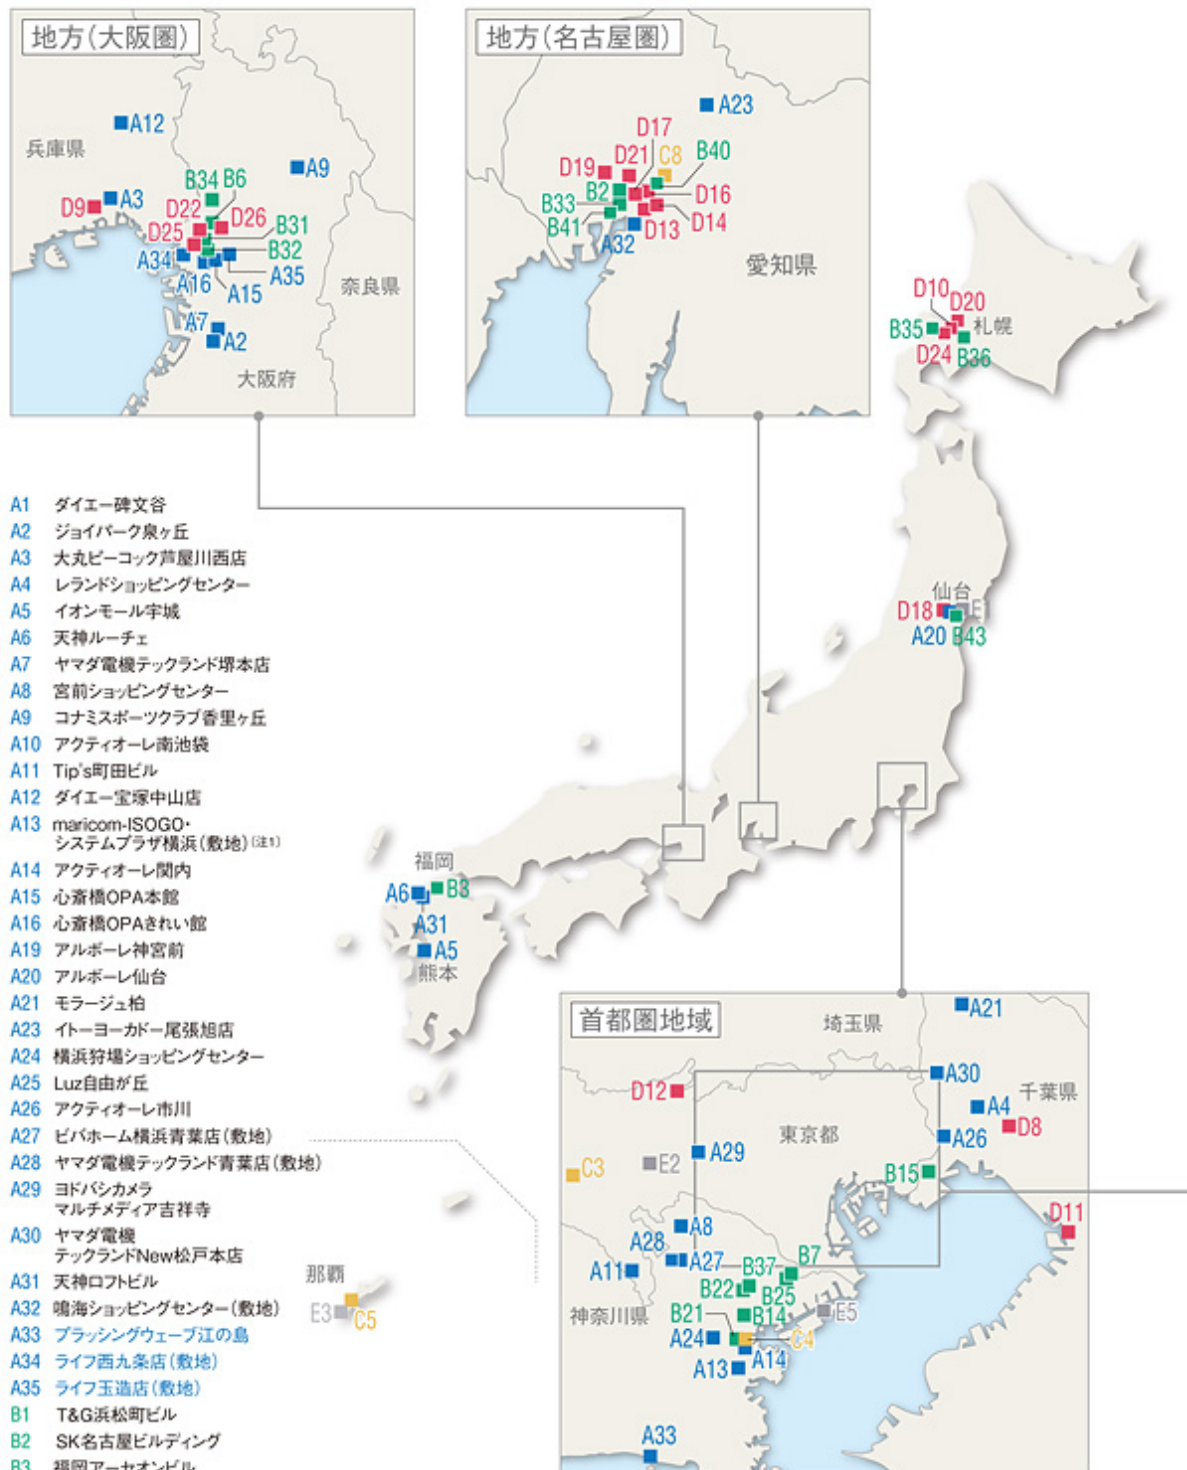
地方(大阪圏)

A12
兵庫県
A9
B34 B6
D9 A3
D22 D26 B31
D25 B32
A34 A35
A16 A15
奈良県
A7 A2
大阪府

地方(名古屋圏)

A23
D17
D19 D21 C8 B40
B2 D16
B33 D14
B41 D13
A32
愛知県

D10 D20
B35 札幌
D24 B36

仙台
D18 E1
A20 B43

福岡
A6 B3
A31
A5
熊本

那覇
E3 C5

A1 ダイエー碑文谷
A2 ジョイパーク泉ヶ丘
A3 大丸ピーコック芦屋川西店
A4 レランドショッピングセンター
A5 イオンモール宇城
A6 天神ルーチェ
A7 ヤマダ電機テックランド堺本店
A8 宮前ショッピングセンター
A9 コナミスポーツクラブ香里ヶ丘
A10 アクティオーレ南池袋
A11 Tip's町田ビル
A12 ダイエー宝塚中山店
A13 maricom-ISOGO・システムプラザ横浜(敷地)(注1)
A14 アクティオーレ関内
A15 心斎橋OPA本館
A16 心斎橋OPAきれい館
A19 アルボーレ神宮前
A20 アルボーレ仙台
A21 モラージュ柏
A23 イトーヨーカドー尾張旭店
A24 横浜狩場ショッピングセンター
A25 Luz自由が丘
A26 アクティオーレ市川
A27 ビバホーム横浜青葉店(敷地)
A28 ヤマダ電機テックランド青葉店(敷地)
A29 ヨドバシカメラ マルチメディア吉祥寺
A30 ヤマダ電機 テックランドNew松戸本店
A31 天神ロフトビル
A32 鳴海ショッピングセンター(敷地)
A33 ブラッシングウェーブ江の島
A34 ライフ西九条店(敷地)
A35 ライフ玉造店(敷地)
B1 T&G浜松町ビル
B2 SK名古屋ビルディング
B3 福岡アーセオンビル

首都圏地域
埼玉県
A21
A30
D12
千葉県
A4 D8
東京都
A29
A26
C3 E2
B15
D11
A8
A28
A27 B37 B7
A11
B22 B25
神奈川県
B21 B14 E5
A24 C4
A14
A13
A33